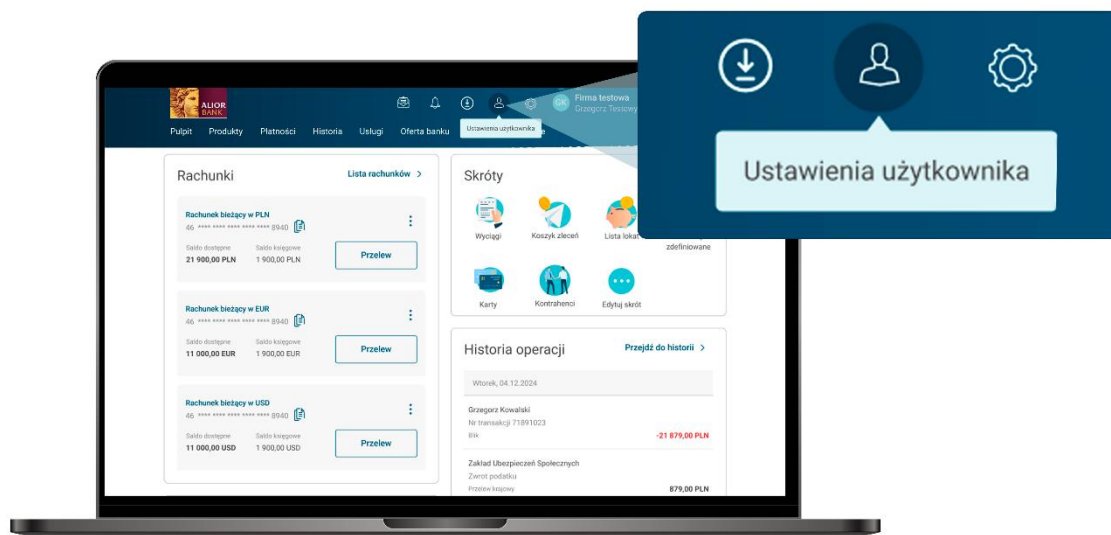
ALIOR BANK

GK Firma testowa
Grzegorz Testowy

Pulpit Produkty Płatności Historia Usługi Oferta banku

Ustawienia użytkownika

Ustawienia użytkownika

Rachunki
Lista rachunków >

Rachunek bieżący w PLN
46 **** **** **** **** **** 8940
Saldo dostępne
21 900,00 PLN
Saldo księgowe
1 900,00 PLN
Przelew

Rachunek bieżący w EUR
46 **** **** **** **** **** 8940
Saldo dostępne
11 000,00 EUR
Saldo księgowe
1 900,00 EUR
Przelew

Rachunek bieżący w USD
46 **** **** **** **** **** 8940
Saldo dostępne
11 000,00 USD
Saldo księgowe
1 900,00 USD
Przelew

Skróty
Wyciągi
Koszyk zleceń
Lista lokat
zdefiniowane
Karty
Kontrahenci
Edytuj skrót

Historia operacji
Przejdź do historii >

Wtorek, 04.12.2024

Grzegorz Kowalski
Nr transakcji 71891023
Blik
-21 879,00 PLN

Zakład Ubezpieczeń Społecznych
Zwrot podatku
Przelew krajowy
879,00 PLN